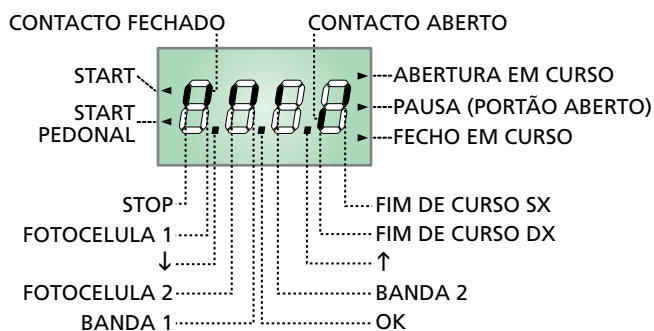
CONTACTO FECHADO
CONTACTO ABERTO
START
START PEDONAL
ABERTURA EM CURSO
PAUSA (PORTÃO ABERTO)
FECHO EM CURSO
8.8.8.8
STOP
FOTOCELULA 1
↓
FOTOCELULA 2
BANDA 1
FIM DE CURSO SX
FIM DE CURSO DX
↑
BANDA 2
OK